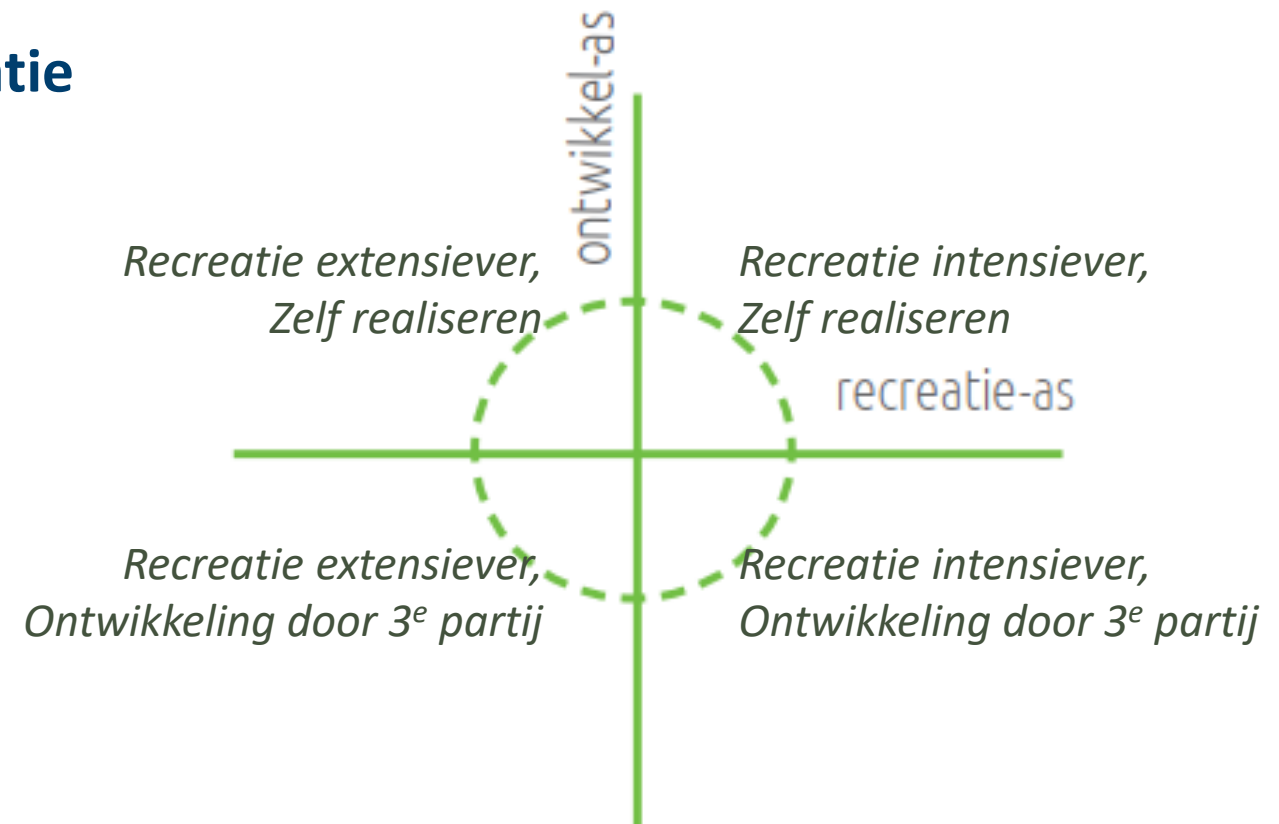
tie

ontwikkel-as

Recreatie extensiever,
Zelf realiseren

Recreatie intensiever,
Zelf realiseren

recreatie-as

Recreatie extensiever,
Ontwikkeling door $3^e$ partij

Recreatie intensiever,
Ontwikkeling door $3^e$ partij